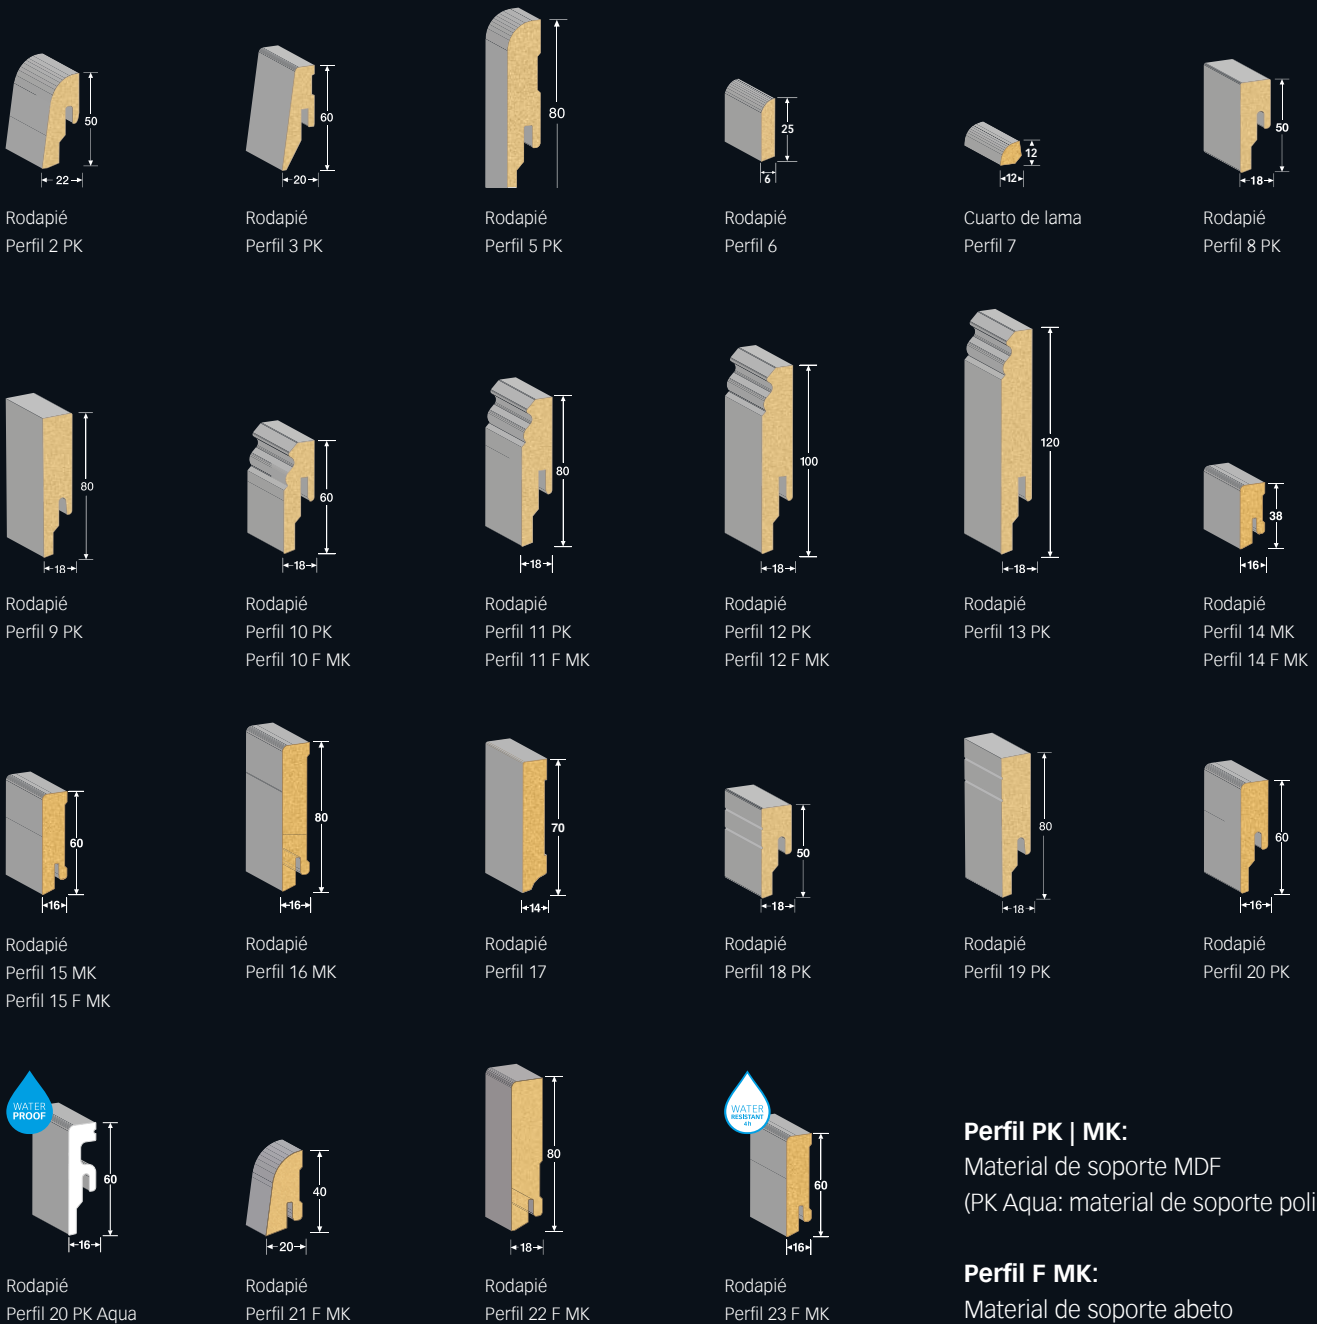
50
22
Rodapié
Perfil 2 PK

60
20
Rodapié
Perfil 3 PK

80
Rodapié
Perfil 5 PK

25
6
Rodapié
Perfil 6

12
12
Cuarto de lama
Perfil 7

50
18
Rodapié
Perfil 8 PK

80
18
Rodapié
Perfil 9 PK

60
18
Rodapié
Perfil 10 PK
Perfil 10 F MK

80
18
Rodapié
Perfil 11 PK
Perfil 11 F MK

100
18
Rodapié
Perfil 12 PK
Perfil 12 F MK

120
18
Rodapié
Perfil 13 PK

38
16
Rodapié
Perfil 14 MK
Perfil 14 F MK

60
16
Rodapié
Perfil 15 MK
Perfil 15 F MK

80
16
Rodapié
Perfil 16 MK

70
14
Rodapié
Perfil 17

50
18
Rodapié
Perfil 18 PK

80
18
Rodapié
Perfil 19 PK

60
16
Rodapié
Perfil 20 PK

WATER PROOF
60
16
Rodapié
Perfil 20 PK Aqua

40
20
Rodapié
Perfil 21 F MK

80
18
Rodapié
Perfil 22 F MK

WATER RESISTANT 4h
60
16
Rodapié
Perfil 23 F MK

**Perfil PK | MK:**
Material de soporte MDF
(PK Aqua: material de soporte poli

**Perfil F MK:**
Material de soporte abeto